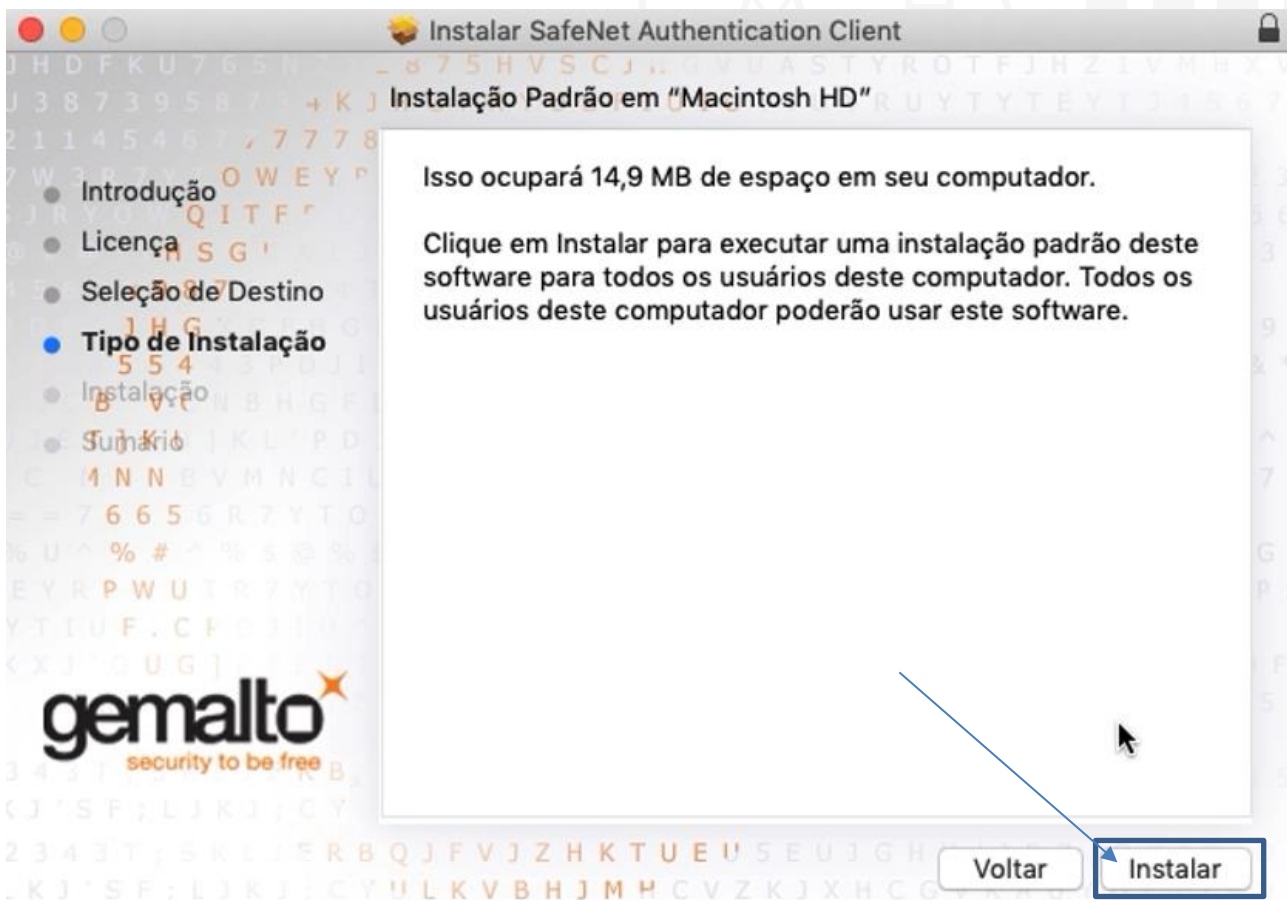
Instalar SafeNet Authentication Client

Instalação Padrão em "Macintosh HD"

Introdução
Licença
Seleção de Destino
Tipo de Instalação
Instalação
Sumário

Isso ocupará 14,9 MB de espaço em seu computador.

Clique em Instalar para executar uma instalação padrão deste software para todos os usuários deste computador. Todos os usuários deste computador poderão usar este software.

gemalto
security to be free

Voltar
Instalar